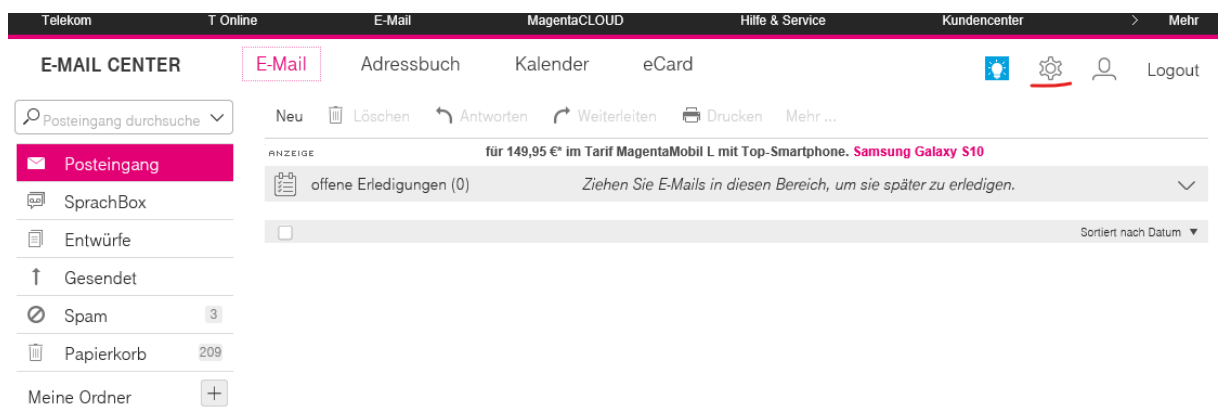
Telekom T Online E-Mail MagentaCLOUD Hilfe & Service Kundencenter > Mehr

E-MAIL CENTER E-Mail Adressbuch Kalender eCard Logout

Posteingang durchsuche

Neu Löschen Antworten Weiterleiten Drucken Mehr ...

ANZEIGE für 149,95 €* im Tarif MagentaMobil L mit Top-Smartphone. Samsung Galaxy S10

Posteingang

offene Erledigungen (0) Ziehen Sie E-Mails in diesen Bereich, um sie später zu erledigen.

SprachBox

Entwürfe

Sortiert nach Datum ▼

Gesendet

Spam 3

Papierkorb 209

Meine Ordner +